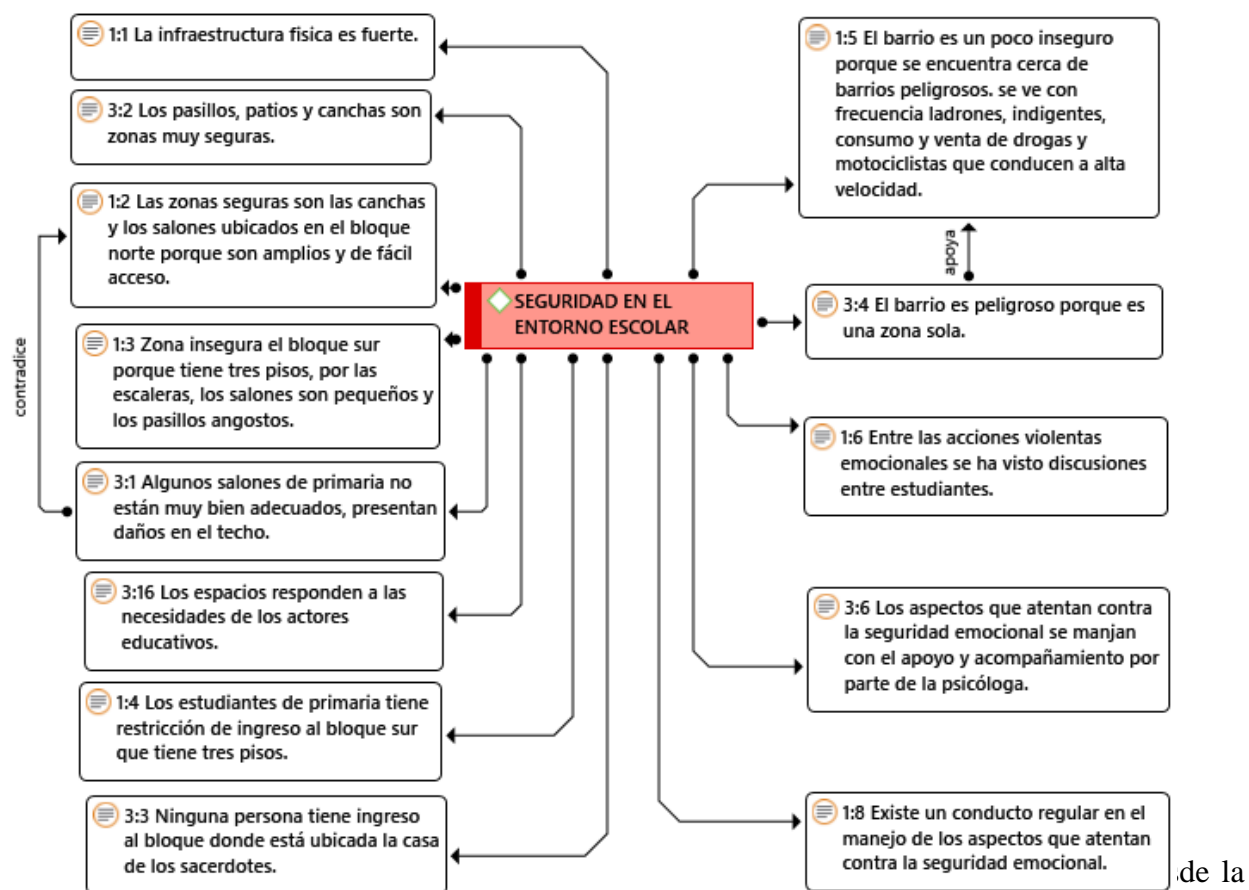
1:1 La infraestructura fisica es fuerte.

3:2 Los pasillos, patios y canchas son zonas muy seguras.

1:2 Las zonas seguras son las canchas y los salones ubicados en el bloque norte porque son amplios y de fácil acceso.

contradice

1:3 Zona insegura el bloque sur porque tiene tres pisos, por las escaleras, los salones son pequeños y los pasillos angostos.

3:1 Algunos salones de primaria no están muy bien adecuados, presentan daños en el techo.

3:16 Los espacios responden a las necesidades de los actores educativos.

1:4 Los estudiantes de primaria tiene restricción de ingreso al bloque sur que tiene tres pisos.

3:3 Ninguna persona tiene ingreso al bloque donde está ubicada la casa de los sacerdotes.

SEGURIDAD EN EL ENTORNO ESCOLAR

1:5 El barrio es un poco inseguro porque se encuentra cerca de barrios peligrosos. se ve con frecuencia ladrones, indigentes, consumo y venta de drogas y motociclistas que conducen a alta velocidad.

apoya

3:4 El barrio es peligroso porque es una zona sola.

1:6 Entre las acciones violentas emocionales se ha visto discusiones entre estudiantes.

3:6 Los aspectos que atentan contra la seguridad emocional se manjan con el apoyo y acompañamiento por parte de la psicóloga.

1:8 Existe un conducto regular en el manejo de los aspectos que atentan contra la seguridad emocional.

de la